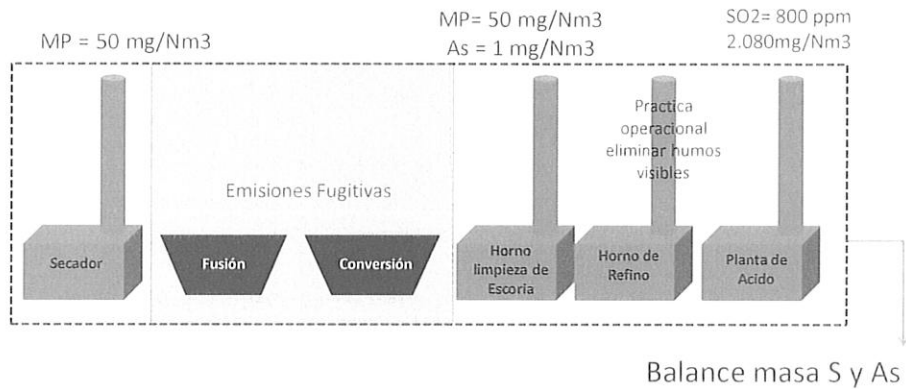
MP = 50 mg/Nm3

MP= 50 mg/Nm3
As = 1 mg/Nm3

SO2= 800 ppm
2.080mg/Nm3

Practica operacional eliminar humos visibles

Emisiones Fugitivas

Secador

Fusión

Conversión

Horno limpieza de Escoria

Horno de Refino

Planta de Acido

Balance masa S y As